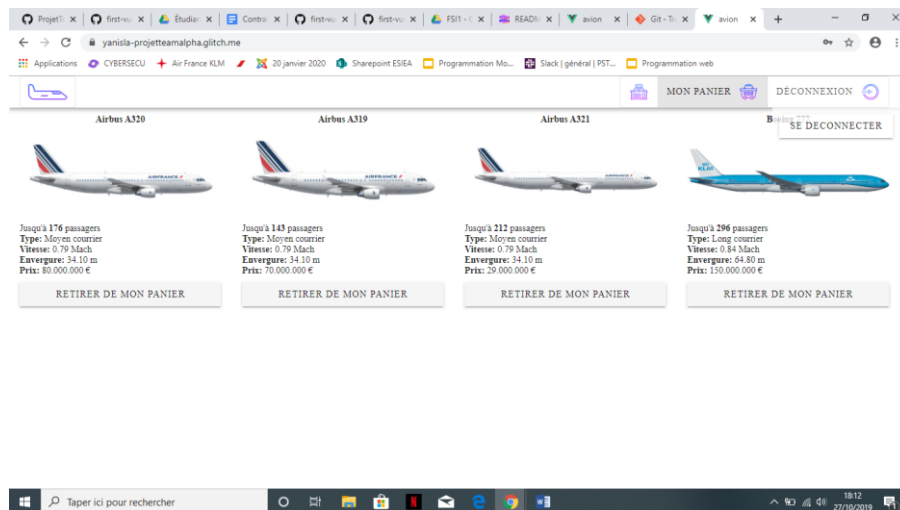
ProjetT ×  first-vu ×  Étudiar ×  Contra ×  first-vu ×  first-vu ×  FSI1 - C ×  READM ×  avion ×  Git - Te ×  avion ×  +

yanisla-projetteamalpha.glitch.me

Applications  CYBERSECU  Air France KLM  20 janvier 2020  Sharepoint ESIEA  Programmation Mo...  Slack | général | PST...  Programmation web

MON PANIER  DÉCONNEXION

SE DECONNECTER

Airbus A320

Jusqu'à **176** passagers
**Type:** Moyen courrier
**Vitesse:** 0.79 Mach
**Envergure:** 34.10 m
**Prix:** 80.000.000 €

RETIRER DE MON PANIER

Airbus A319

Jusqu'à **143** passagers
**Type:** Moyen courrier
**Vitesse:** 0.79 Mach
**Envergure:** 34.10 m
**Prix:** 70.000.000 €

RETIRER DE MON PANIER

Airbus A321

Jusqu'à **212** passagers
**Type:** Moyen courrier
**Vitesse:** 0.79 Mach
**Envergure:** 34.10 m
**Prix:** 29.000.000 €

RETIRER DE MON PANIER

Boeing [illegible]

Jusqu'à **296** passagers
**Type:** Long courrier
**Vitesse:** 0.84 Mach
**Envergure:** 64.80 m
**Prix:** 150.000.000 €

RETIRER DE MON PANIER

Taper ici pour rechercher

18:12
27/10/2019